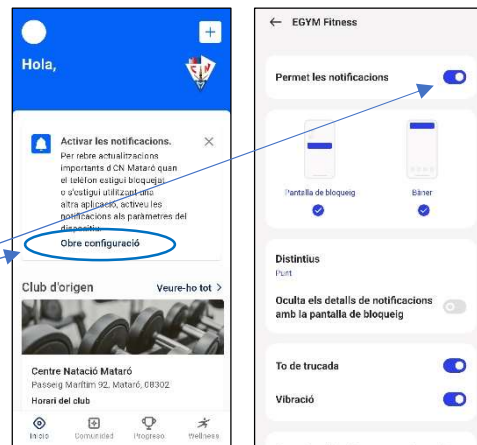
+

Hola,

Activar les notificacions.

Per rebre actualitzacions importants d'CN Mataró quan el telèfon estigui bloquejat o s'estigui utilitzant una altra aplicació, activeu les notificacions als paràmetres del dispositiu.

Obre configuració

Club d'origen

Veure-ho tot >

Centre Natació Mataró

Passeig Marítim 92, Mataró, 08302

Horari del club

Inicio

Comunidad

Progreso

Wellness

← EGYM Fitness

Permet les notificacions

Pantalla de bloqueig

Bàner

Distintius

Punt

Oculta els detalls de notificacions amb la pantalla de bloqueig

To de trucada

Vibració